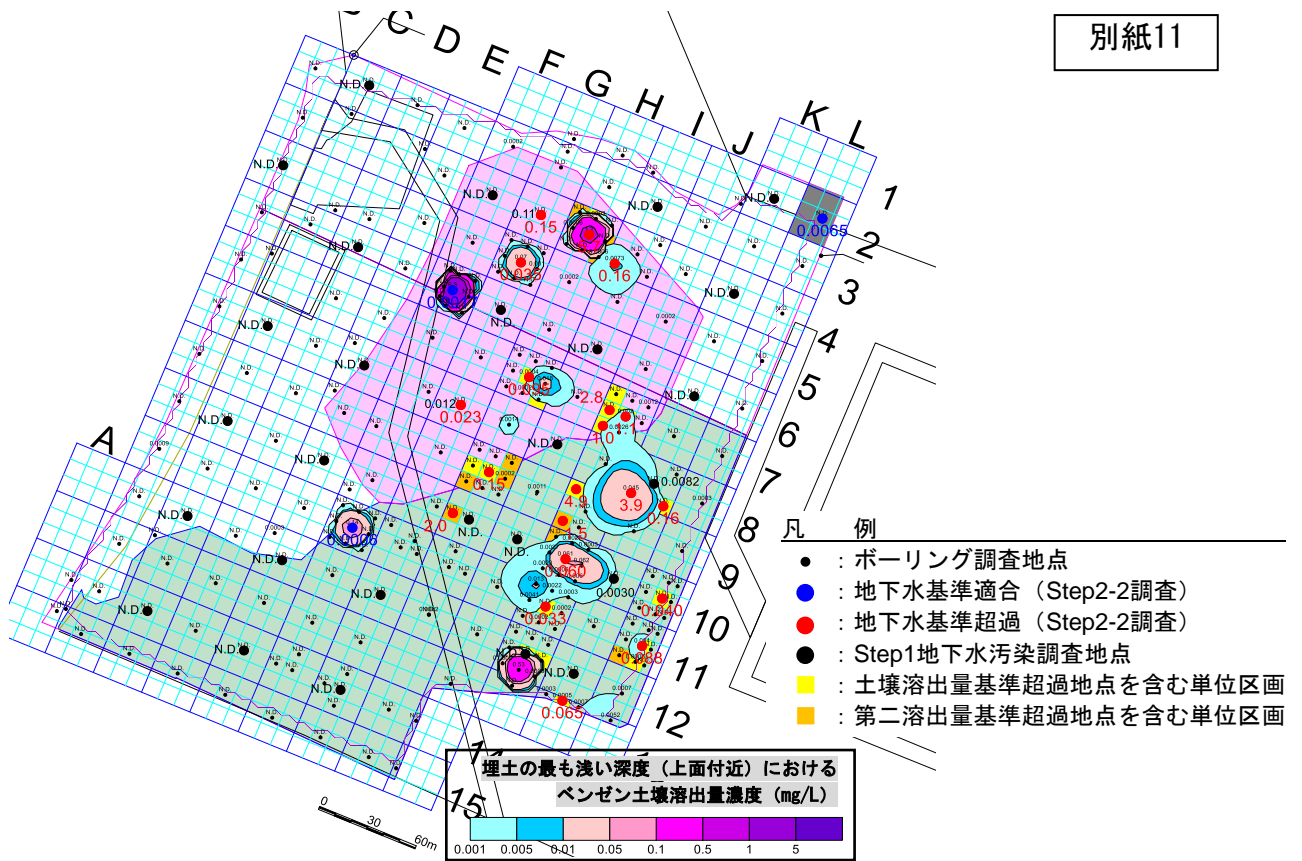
別紙11

C D E F G H I J K L

1 2 3 4 5 6 7 8 9 10 11 12

A

N.D.
N.D.
N.D.
N.D.
N.D.
N.D.
N.D.
N.D.
N.D.
N.D.
N.D.
N.D.
N.D.
N.D.
N.D.
N.D.
N.D.
0.11
0.15
0.035
0.16
0.0065
0.012
0.023
2.8
1.0
0.15
4.9
3.9
0.16
0.0082
2.0
0.0006
0.060
0.0030
0.040
0.033
0.088
0.065

凡 例
● ：ボーリング調査地点
● ：地下水基準適合（Step2-2調査）
● ：地下水基準超過（Step2-2調査）
● ：Step1地下水汚染調査地点
■ ：土壌溶出量基準超過地点を含む単位区画
■ ：第二溶出量基準超過地点を含む単位区画

0 30 60m

埋土の最も浅い深度（上面付近）における
ベンゼン土壌溶出量濃度（mg/L）

| 0.001 | 0.005 | 0.01 | 0.05 | 0.1 | 0.5 | 1 | 5 |
|---|---|---|---|---|---|---|---|